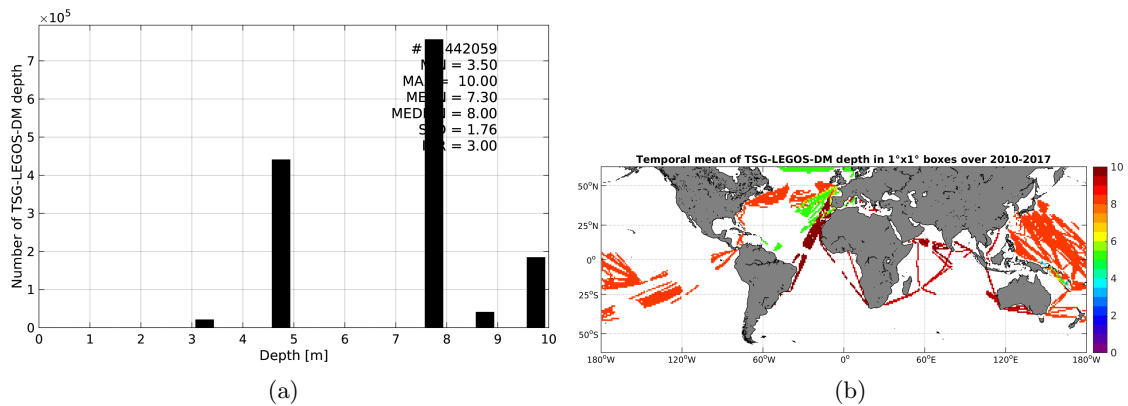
$\times10^5$

Number of TSG-LEGOS-DM depth

7
6
5
4
3
2
1
0

# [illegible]442059
M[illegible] = 3.50
MA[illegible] = 10.00
ME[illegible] = 7.30
MED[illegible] = 8.00
S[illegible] = 1.76
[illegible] = 3.00

0 1 2 3 4 5 6 7 8 9 10

Depth [m]

(a)

Temporal mean of TSG-LEGOS-DM depth in 1°x1° boxes over 2010-2017

50°N
25°N
0°
25°S
50°S

180°W 120°W 60°W 0° 60°E 120°E 180°W

10
8
6
4
2
0

(b)